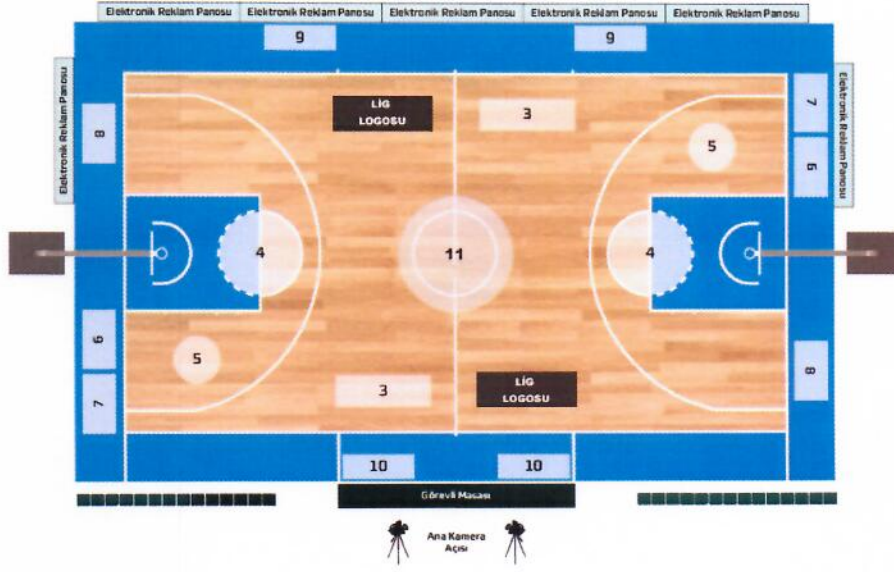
Elektronik Reklam Panosu Elektronik Reklam Panosu Elektronik Reklam Panosu Elektronik Reklam Panosu Elektronik Reklam Panosu

9 9

Elektronik Reklam Panosu

8

LİG LOGOSU

3

7

Elektronik Reklam Panosu

5

6

4

11

4

6

5

7

3

LİG LOGOSU

8

10 10

Görevli Masası

Ana Kamera Açısı